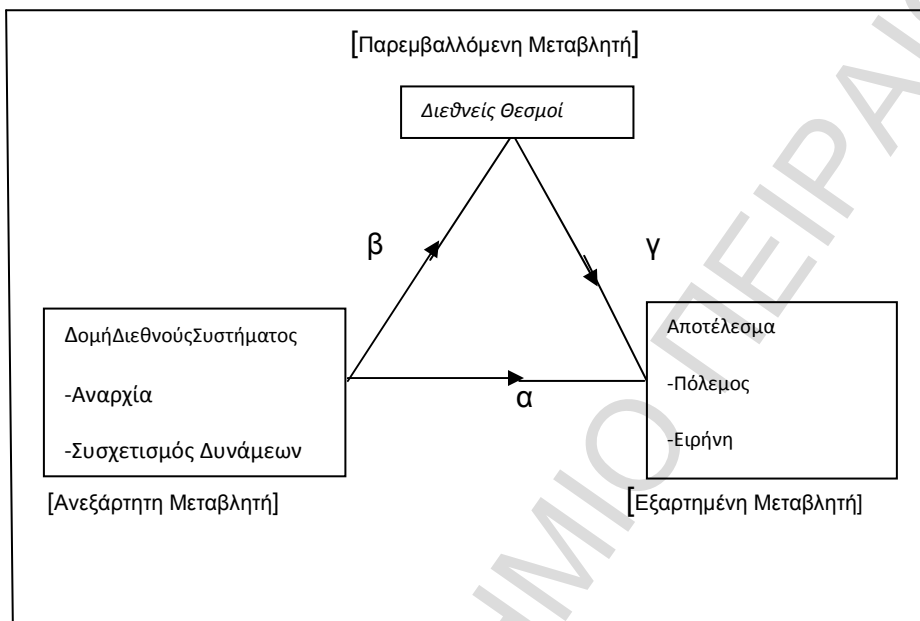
[Παρεμβαλλόμενη Μεταβλητή]

Διεθνείς Θεσμοί

β

γ

ΔομήΔιεθνούςΣυστήματος

-Αναρχία

-Συσχετισμός Δυνάμεων

α

Αποτέλεσμα

-Πόλεμος

-Ειρήνη

[Ανεξάρτητη Μεταβλητή]

[Εξαρτημένη Μεταβλητή]

ΠΑΝΕΠΙΣΤΗΜΙΟ ΠΕΙΡΑΙΩΣ